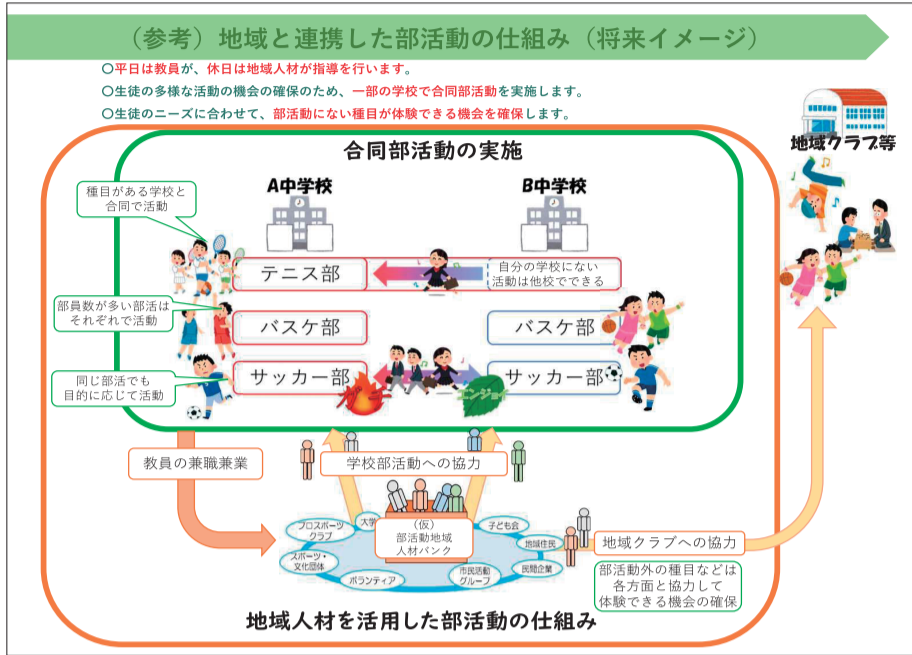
（参考）地域と連携した部活動の仕組み（将来イメージ）

○平日は教員が、休日は地域人材が指導を行います。
○生徒の多様な活動の機会の確保のため、一部の学校で合同部活動を実施します。
○生徒のニーズに合わせて、部活動にない種目が体験できる機会を確保します。

合同部活動の実施

A中学校

B中学校

種目がある学校と合同で活動

テニス部

自分の学校にない活動は他校でできる

部員数が多い部活はそれぞれで活動

バスケ部

バスケ部

同じ部活でも目的に応じて活動

サッカー部

ガチ

エンジョイ

サッカー部

地域クラブ等

教員の兼職兼業

学校部活動への協力

プロスポーツクラブ

大学

（仮）部活動地域人材バンク

子ども会

地域住民

スポーツ・文化団体

市民活動グループ

民間企業

ボランティア

地域クラブへの協力

部活動外の種目などは各方面と協力して体験できる機会の確保

地域人材を活用した部活動の仕組み